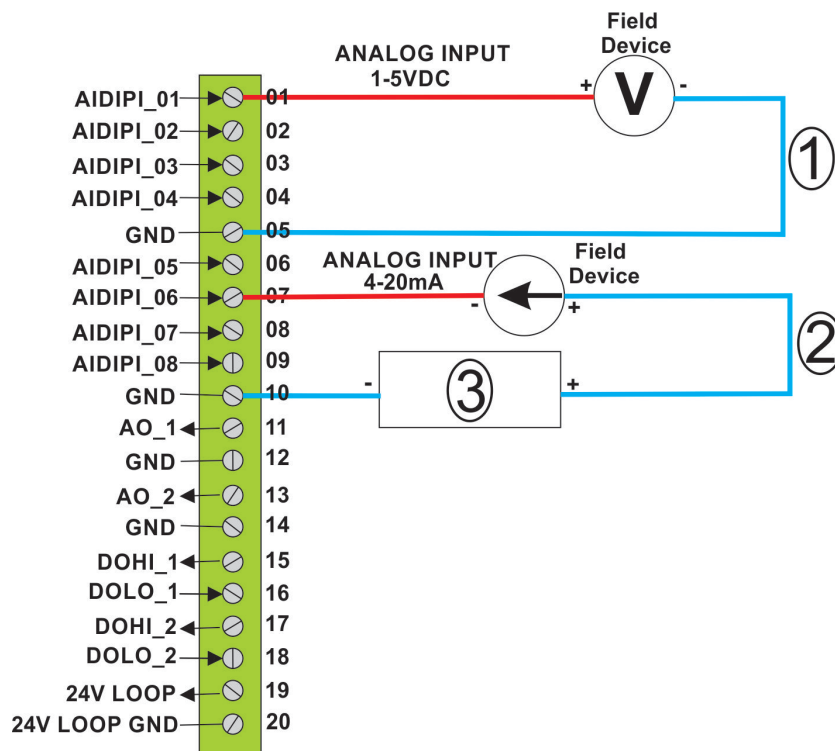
Field Device

ANALOG INPUT 1-5VDC

+ V -

AIDIPI_01 01
AIDIPI_02 02
AIDIPI_03 03
AIDIPI_04 04
GND 05
AIDIPI_05 06
AIDIPI_06 07
AIDIPI_07 08
AIDIPI_08 09
GND 10
AO_1 11
GND 12
AO_2 13
GND 14
DOHI_1 15
DOLO_1 16
DOHI_2 17
DOLO_2 18
24V LOOP 19
24V LOOP GND 20

1

ANALOG INPUT 4-20mA

Field Device

- +

2

- 3 +